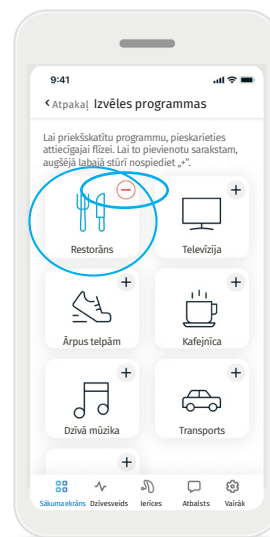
9:41

‹ Atpakaļ Izvēles programmas

Lai priekšskatītu programmu, pieskarieties attiecīgajai flīzei. Lai to pievienotu sarakstam, augšējā labajā stūrī nospiediet „+".

Restorāns

Televīzija

Ārpus telpām

Kafejnīca

Dzīvā mūzika

Transports

Sākuma ekrāns Dzīvesveids Ierīces Atbalsts Vairāk